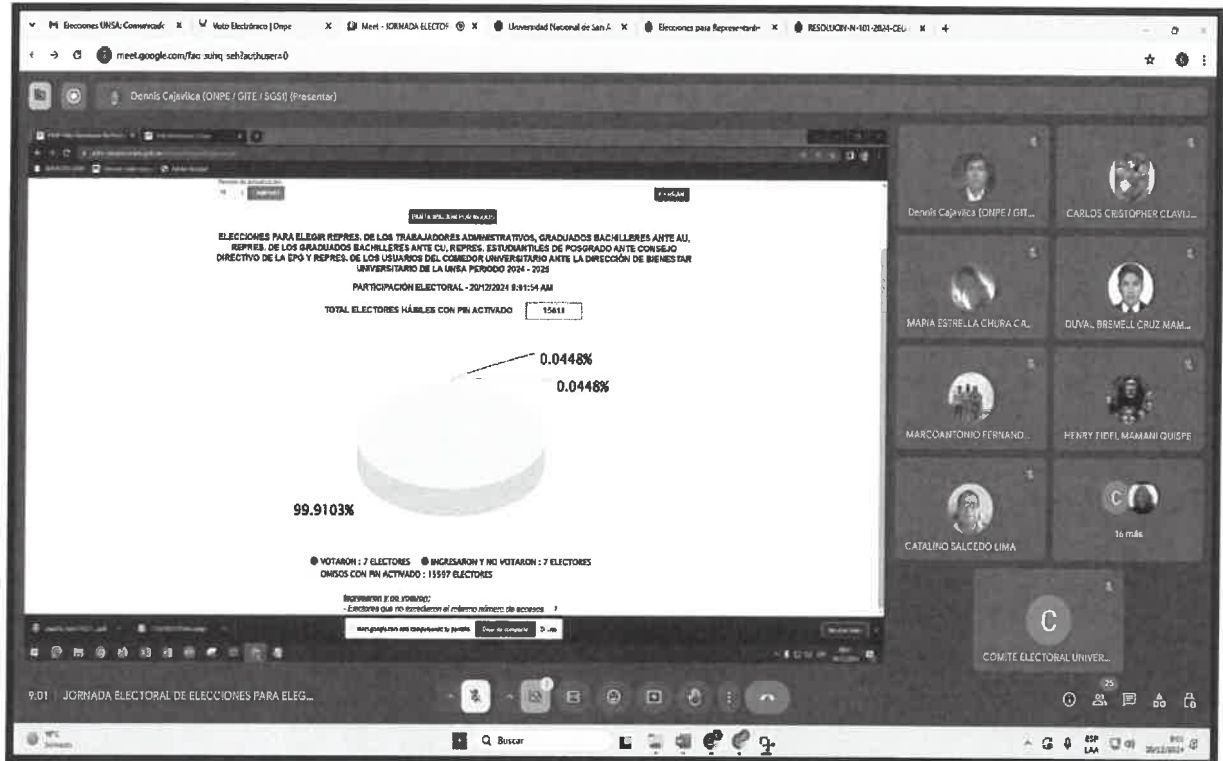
Elecciones UNSA: Comunicado × Voto Electrónico | Onpe × Meet - JORNADA ELECTO × Universidad Nacional de San A × Elecciones para Representante × RESOLUCION-N-101-2024-CEU × +

meet.google.com/fac-suhq-seh?authuser=0

Dennis Cajavilca (ONPE / GITE / SGSI) (Presentar)

ELECCIONES PARA ELEGIR REPRES. DE LOS TRABAJADORES ADMINISTRATIVOS, GRADUADOS BACHILLERES ANTE AU, REPRES. DE LOS GRADUADOS BACHILLERES ANTE CU, REPRES. ESTUDIANTILES DE POSGRADO ANTE CONSEJO DIRECTIVO DE LA EPG Y REPRES. DE LOS USUARIOS DEL COMEDOR UNIVERSITARIO ANTE LA DIRECCIÓN DE BIENESTAR UNIVERSITARIO DE LA UNSA PERIODO 2024 - 2025

PARTICIPACIÓN ELECTORAL - 20/12/2024 9:01:54 AM

TOTAL ELECTORES HÁBILES CON PIN ACTIVADO 15611

0.0448%

0.0448%

99.9103%

VOTARON : 7 ELECTORES INGRESARON Y NO VOTARON : 7 ELECTORES
OMISOS CON PIN ACTIVADO : 15597 ELECTORES

Ingresaron y no votaron:
- Electores que no excedieron el máximo número de accesos

Dejar de compartir

Dennis Cajavilca (ONPE / GIT...
CARLOS CRISTOPHER CLAVIJ...
MARIA ESTRELLA CHURA CA...
DUVAL BREMELL CRUZ MAM...
MARCOANTONIO FERNAND...
HENRY FIDEL MAMANI QUISPE
CATALINO SALCEDO LIMA
16 más
COMITE ELECTORAL UNIVER...

9:01 | JORNADA ELECTORAL DE ELECCIONES PARA ELEG...

25

Q Buscar

ESP LAA